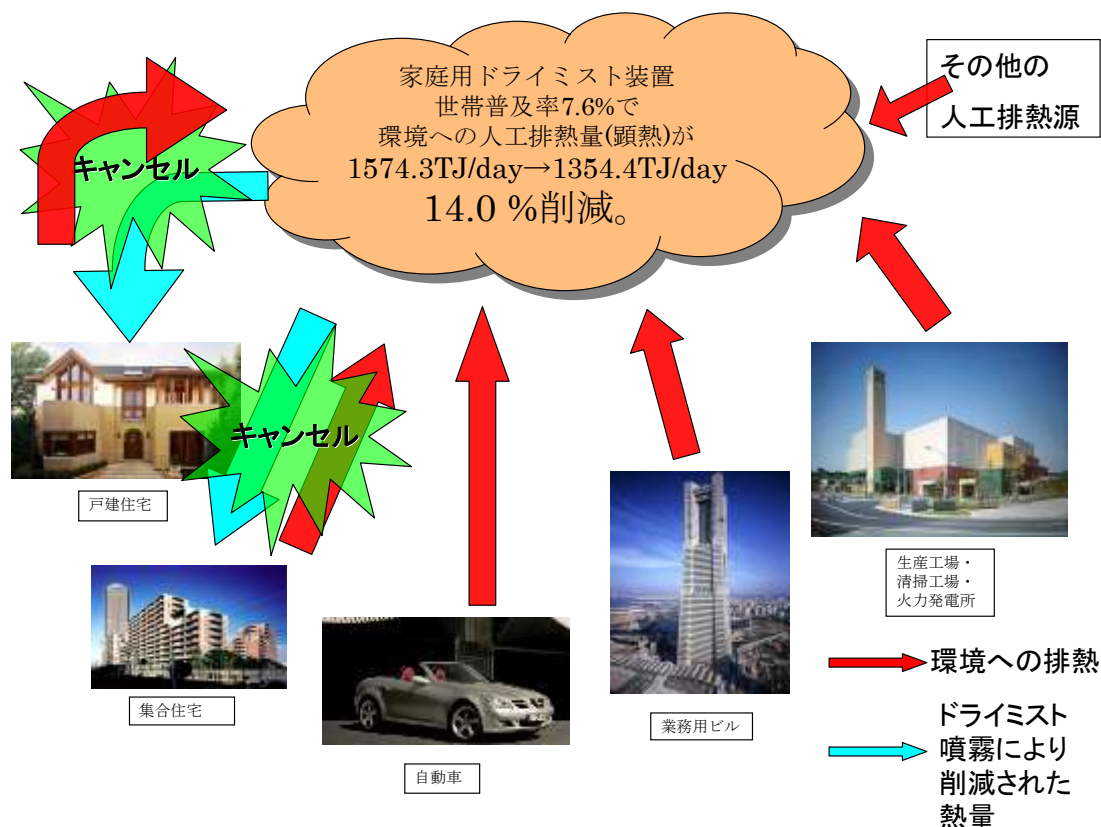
家庭用ドライミスト装置
世帯普及率7.6%で
環境への人工排熱量(顕熱)が
1574.3TJ/day→1354.4TJ/day
14.0 %削減。

その他の
人工排熱源

キャンセル

キャンセル

戸建住宅

集合住宅

自動車

業務用ビル

生産工場・
清掃工場・
火力発電所

環境への排熱

ドライミスト
噴霧により
削減された
熱量